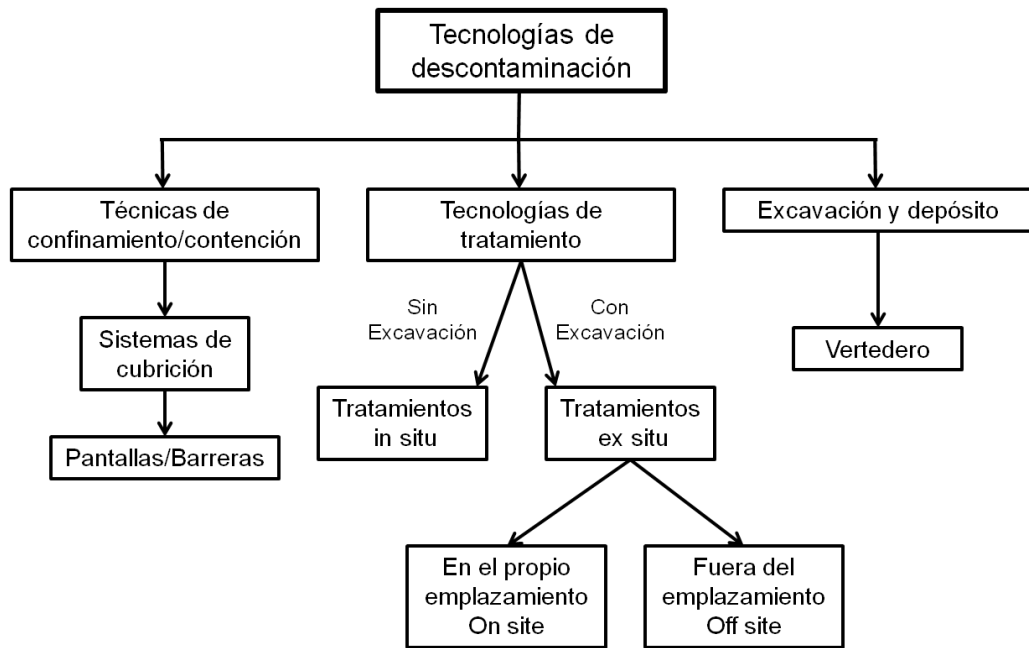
Tecnologías de descontaminación

Técnicas de confinamiento/contención

Tecnologías de tratamiento

Excavación y depósito

Sistemas de cubrición

Pantallas/Barreras

Sin Excavación

Con Excavación

Tratamientos in situ

Tratamientos ex situ

En el propio emplazamiento On site

Fuera del emplazamiento Off site

Vertedero